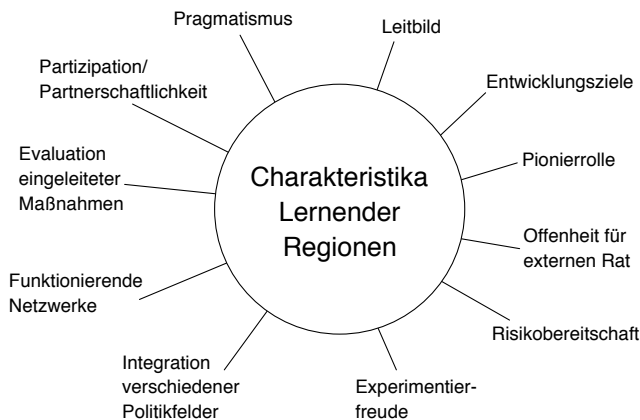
Charakteristika Lernender Regionen

Leitbild

Entwicklungsziele

Pionierrolle

Offenheit für externen Rat

Risikobereitschaft

Experimentierfreude

Integration verschiedener Politikfelder

Funktionierende Netzwerke

Evaluation eingeleiteter Maßnahmen

Partizipation/ Partnerschaftlichkeit

Pragmatismus